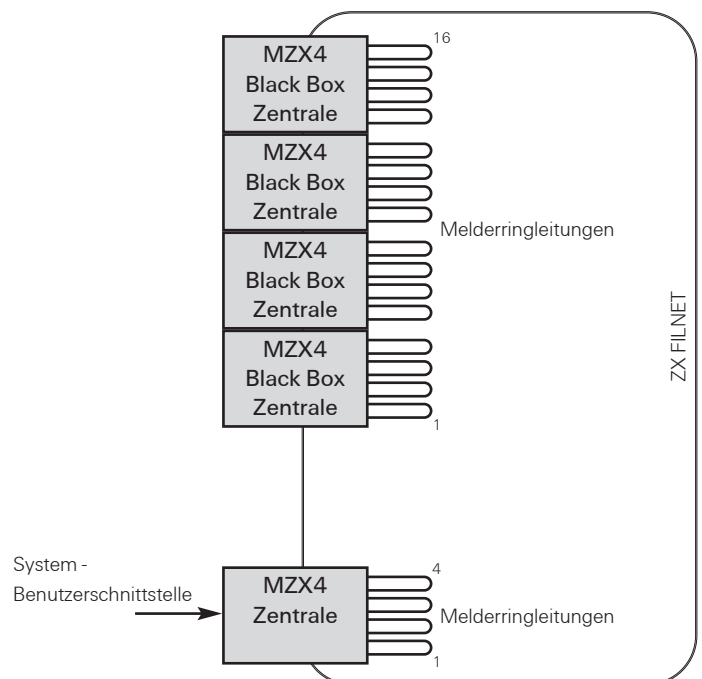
MZX4
Black Box
Zentrale

16

MZX4
Black Box
Zentrale

Melderringleitungen

MZX4
Black Box
Zentrale

ZX FILNET

MZX4
Black Box
Zentrale

1

System -
Benutzerschnittstelle

MZX4
Zentrale

4

Melderringleitungen

1